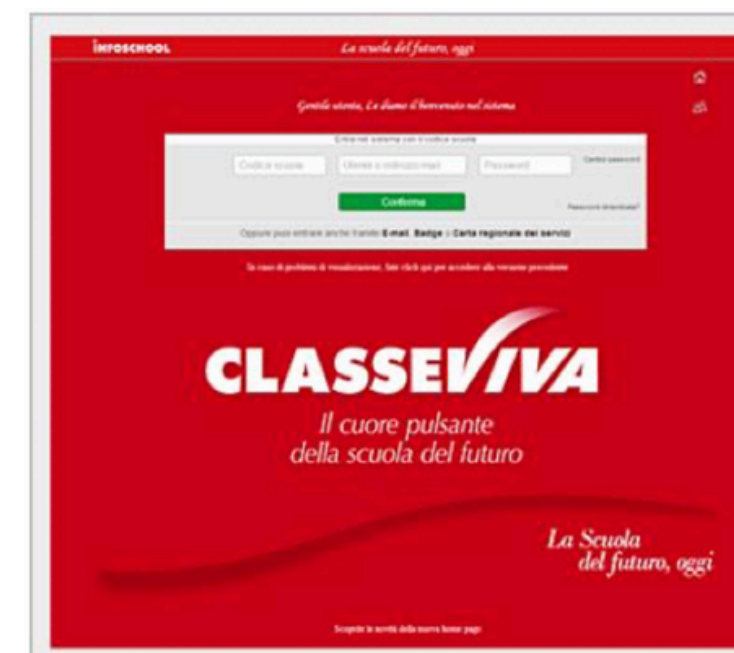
INFOSCHOOL

La scuola del futuro, oggi

Gentile utente, Le diamo il benvenuto nel sistema

Entra nel sistema con il codice scuola

Codice scuola

Utente o indirizzo mail

Password

Cambio password

Conferma

Password dimenticata?

Oppure puoi entrare anche tramite E-mail, Badge o Carta regionale dei servizi

In caso di problemi di visualizzazione, fare click qui per accedere alla versione precedente

CLASSEVIVA

Il cuore pulsante della scuola del futuro

La Scuola del futuro, oggi

Scoprite le novità della nuova home page